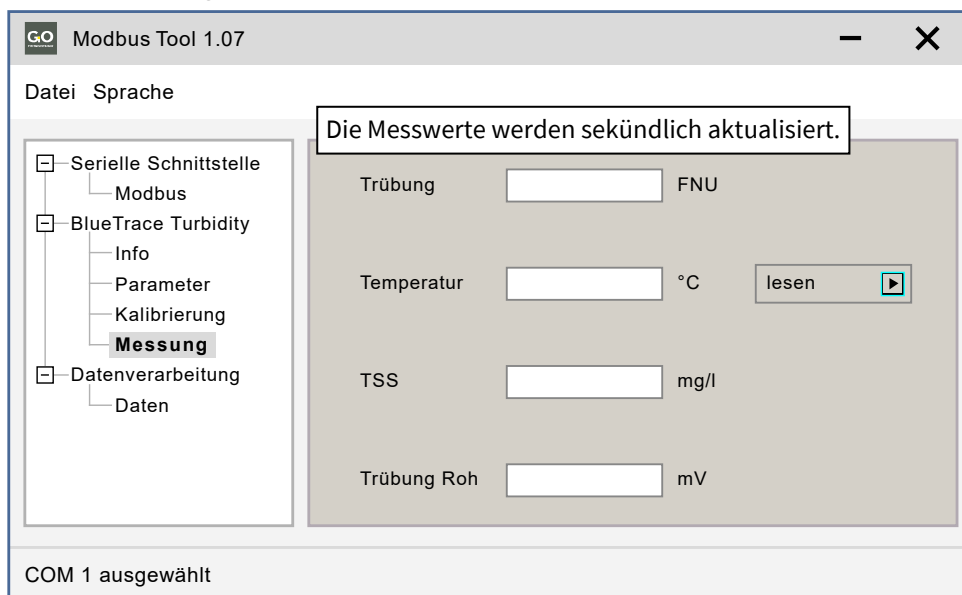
GO Modbus Tool 1.07

Datei Sprache

Die Messwerte werden sekündlich aktualisiert.

Serielle Schnittstelle
Modbus
BlueTrace Turbidity
Info
Parameter
Kalibrierung
Messung
Datenverarbeitung
Daten

Trübung FNU

Temperatur °C lesen

TSS mg/l

Trübung Roh mV

COM 1 ausgewählt